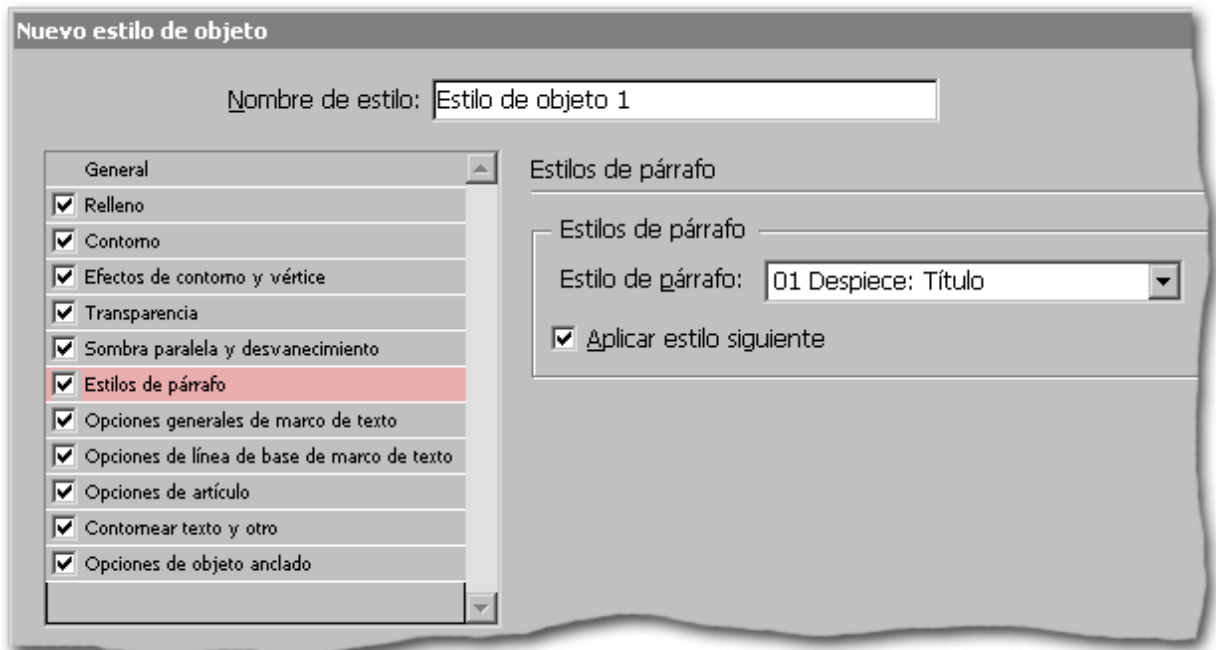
Nuevo estilo de objeto

Nombre de estilo: Estilo de objeto 1

General
Relleno
Contorno
Efectos de contorno y vértice
Transparencia
Sombra paralela y desvanecimiento
Estilos de párrafo
Opciones generales de marco de texto
Opciones de línea de base de marco de texto
Opciones de artículo
Contornear texto y otro
Opciones de objeto anclado

Estilos de párrafo

Estilos de párrafo

Estilo de párrafo: 01 Despiece: Título

Aplicar estilo siguiente